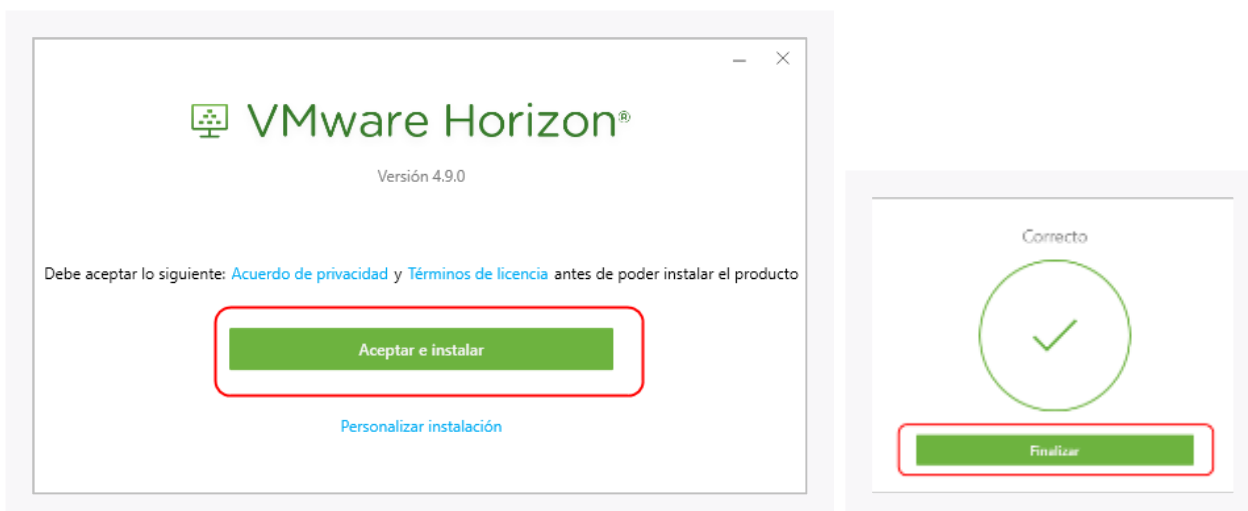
VMware Horizon®

Versión 4.9.0

Debe aceptar lo siguiente: Acuerdo de privacidad y Términos de licencia antes de poder instalar el producto

Aceptar e instalar

Personalizar instalación

Correcto

Finalizar